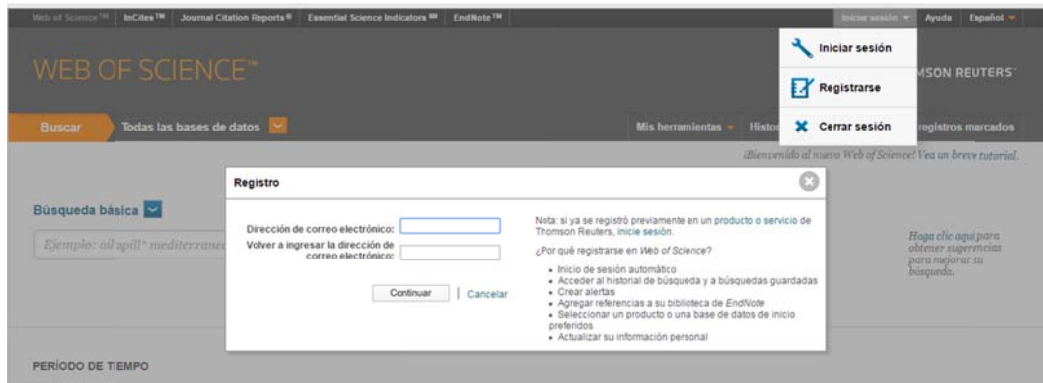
Web of Science™ InCites™ Journal Citation Reports® Essential Science Indicators℠ EndNote™

Iniciar sesión Ayuda Español

WEB OF SCIENCE™

Iniciar sesión

Registrarse

Cerrar sesión

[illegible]MSON REUTERS™

Buscar Todas las bases de datos

Mis herramientas Histo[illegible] registros marcados

¡Bienvenido al nuevo Web of Science! Vea un breve tutorial.

Búsqueda básica

Ejemplo: oil spill* mediterranea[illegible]

Haga clic aquí para obtener sugerencias para mejorar su búsqueda.

Registro

Dirección de correo electrónico:

Volver a ingresar la dirección de correo electrónico:

Continuar | Cancelar

Nota: si ya se registró previamente en un producto o servicio de Thomson Reuters, inicie sesión.

¿Por qué registrarse en Web of Science?

• Inicio de sesión automático
• Acceder al historial de búsqueda y a búsquedas guardadas
• Crear alertas
• Agregar referencias a su biblioteca de EndNote
• Seleccionar un producto o una base de datos de inicio preferidos
• Actualizar su información personal

PERÍODO DE TIEMPO